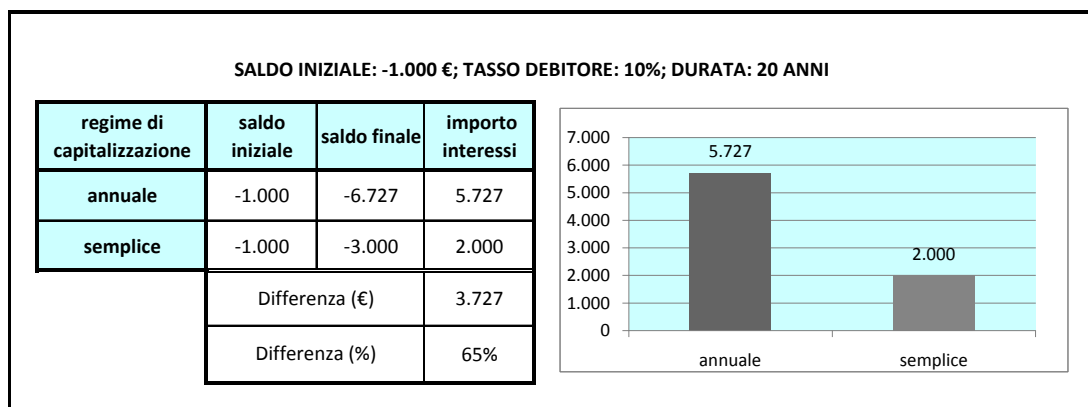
SALDO INIZIALE: -1.000 €; TASSO DEBITORE: 10%; DURATA: 20 ANNI

| regime di capitalizzazione | saldo iniziale | saldo finale | importo interessi |
|---|---|---|---|
| annuale | -1.000 | -6.727 | 5.727 |
| semplice | -1.000 | -3.000 | 2.000 |
| | Differenza (€) | | 3.727 |
| | Differenza (%) | | 65% |

7.000
6.000
5.000
4.000
3.000
2.000
1.000
0

5.727
2.000

annuale
semplice